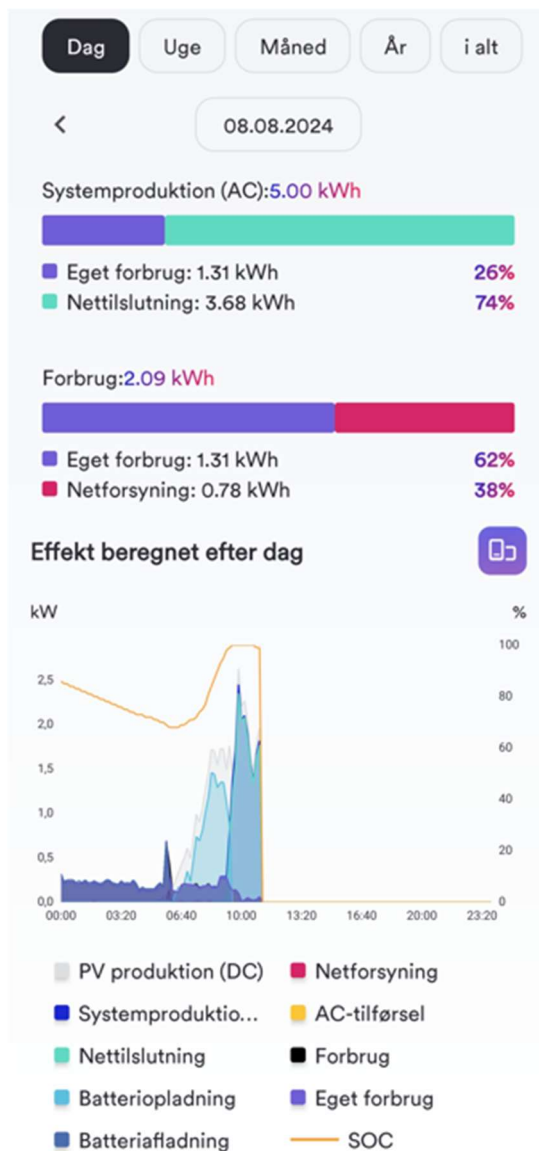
Dag Uge Måned År i alt

<

08.08.2024

Systemproduktion (AC):5.00 kWh

Eget forbrug: 1.31 kWh 26%

Nettilslutning: 3.68 kWh 74%

Forbrug:2.09 kWh

Eget forbrug: 1.31 kWh 62%

Netforsyning: 0.78 kWh 38%

Effekt beregnet efter dag

kW

%

100

2,5

80

2,0

60

1,5

1,0

40

0,5

20

0,0

0

00:00 03:20 06:40 10:00 13:20 16:40 20:00 23:20

PV produktion (DC)

Netforsyning

Systemproduktio...

AC-tilførsel

Nettilslutning

Forbrug

Batteriopladning

Eget forbrug

Batteriafladning

SOC